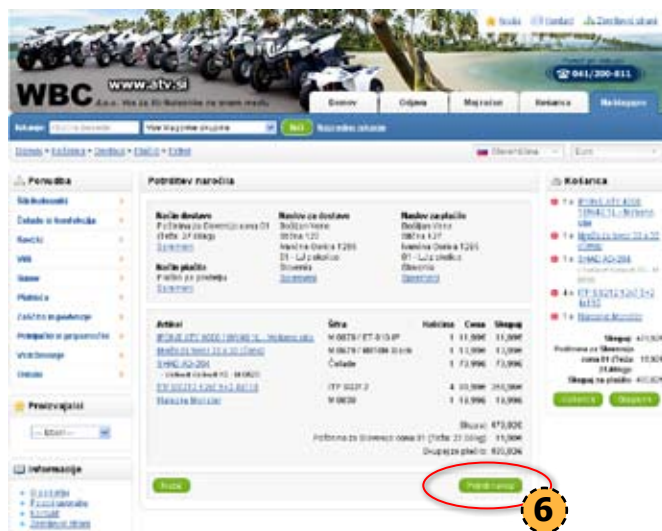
WBC
www.atv.si
041/300-011
Domov
Odjava
Košarica
Potrditev naročila
Način dostave
Naslov za dostavo
Naslov za plačilo
Način plačila
Artikel
Šifra
Količina
Cena
Skupaj
Ponudba
Proizvajalci
Informacije
Košarica
Skupaj
Nazaj
Potrdi naročilo
6